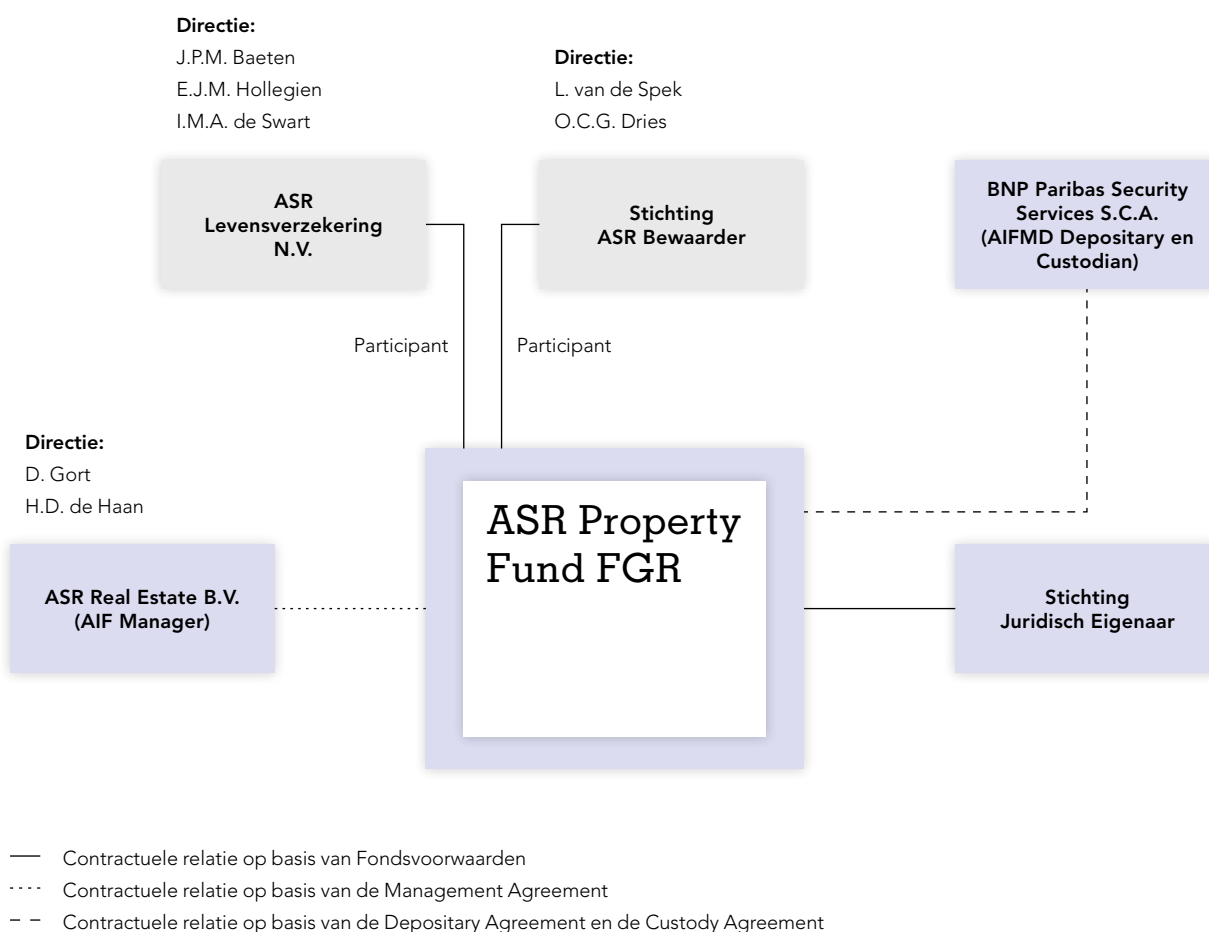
Directie:
J.P.M. Baeten
E.J.M. Hollegien
I.M.A. de Swart

Directie:
L. van de Spek
O.C.G. Dries

ASR Levensverzekering N.V.

Stichting ASR Bewaarder

BNP Paribas Security Services S.C.A. (AIFMD Depositary en Custodian)

Participant

Participant

Directie:
D. Gort
H.D. de Haan

ASR Property Fund FGR

ASR Real Estate B.V. (AIF Manager)

Stichting Juridisch Eigenaar

Contractuele relatie op basis van Fondsvoorwaarden
Contractuele relatie op basis van de Management Agreement
Contractuele relatie op basis van de Depositary Agreement en de Custody Agreement